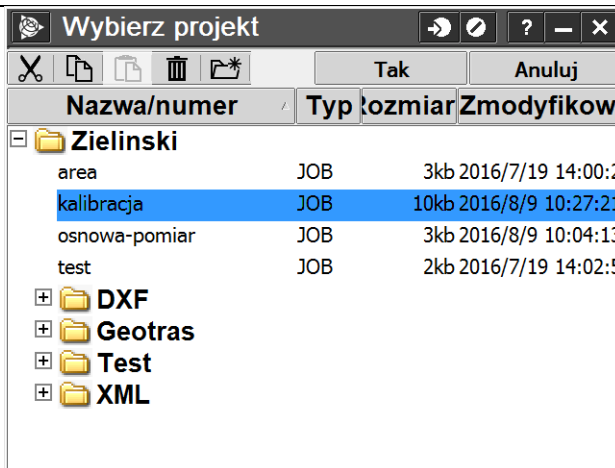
Wybierz projekt

Tak | Anuluj

| Nazwa/numer | Typ | ozmiar | Zmodyfikow |
|---|---|---|---|
| Zielinski | | | |
| area | JOB | 3kb | 2016/7/19 14:00:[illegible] |
| kalibracja | JOB | 10kb | 2016/8/9 10:27:2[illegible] |
| osnowa-pomiar | JOB | 3kb | 2016/8/9 10:04:1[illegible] |
| test | JOB | 2kb | 2016/7/19 14:02:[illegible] |
| DXF | | | |
| Geotras | | | |
| Test | | | |
| XML | | | |